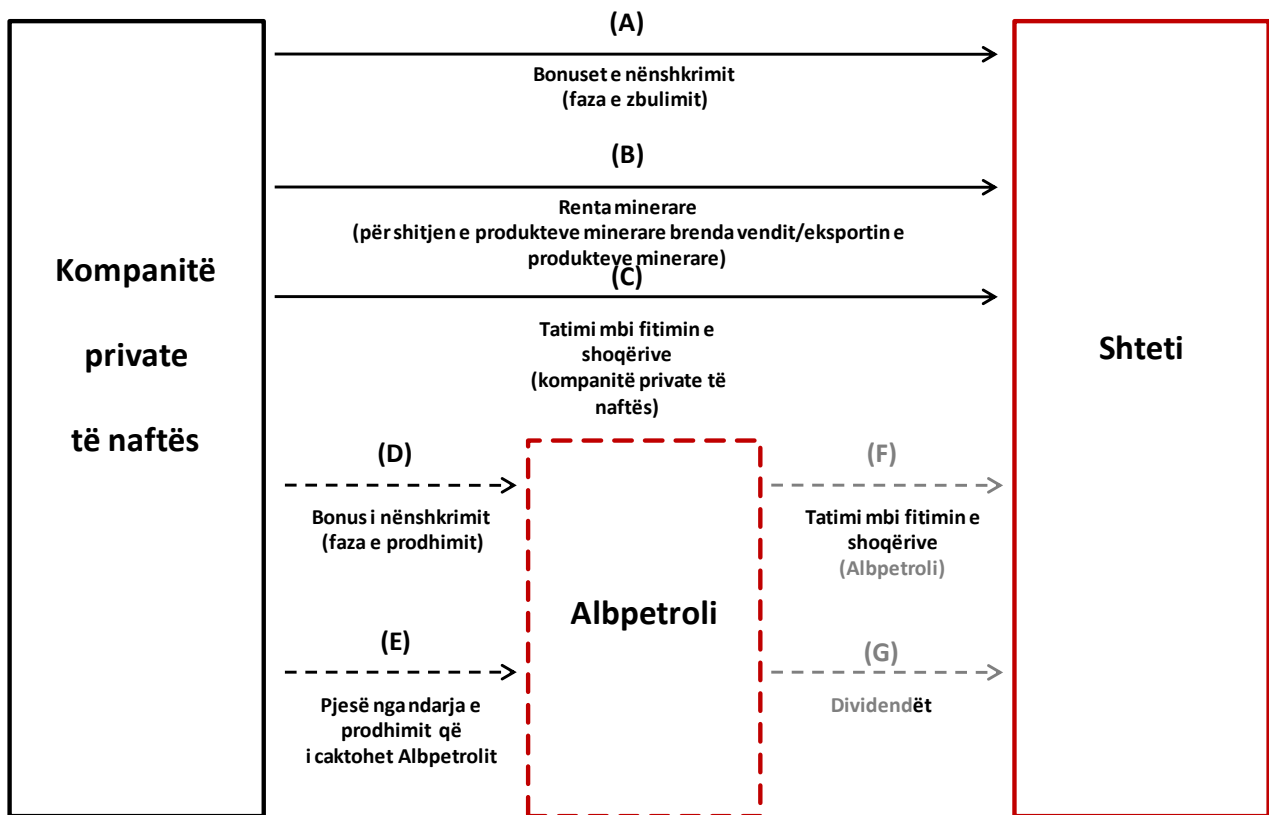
Kompanitë private të naftës

(A)

Bonuset e nënshkrimit (faza e zbulimit)

(B)

Renta minerare (për shitjen e produkteve minerare brenda vendit/eksportin e produkteve minerare)

(C)

Tatimi mbi fitimin e shoqërive (kompanitë private të naftës)

(D)

Bonus i nënshkrimit (faza e prodhimit)

(E)

Pjesë nga ndarja e prodhimit që i caktohet Albpetrolit

Albpetroli

(F)

Tatimi mbi fitimin e shoqërive (Albpetroli)

(G)

Dividendët

Shteti